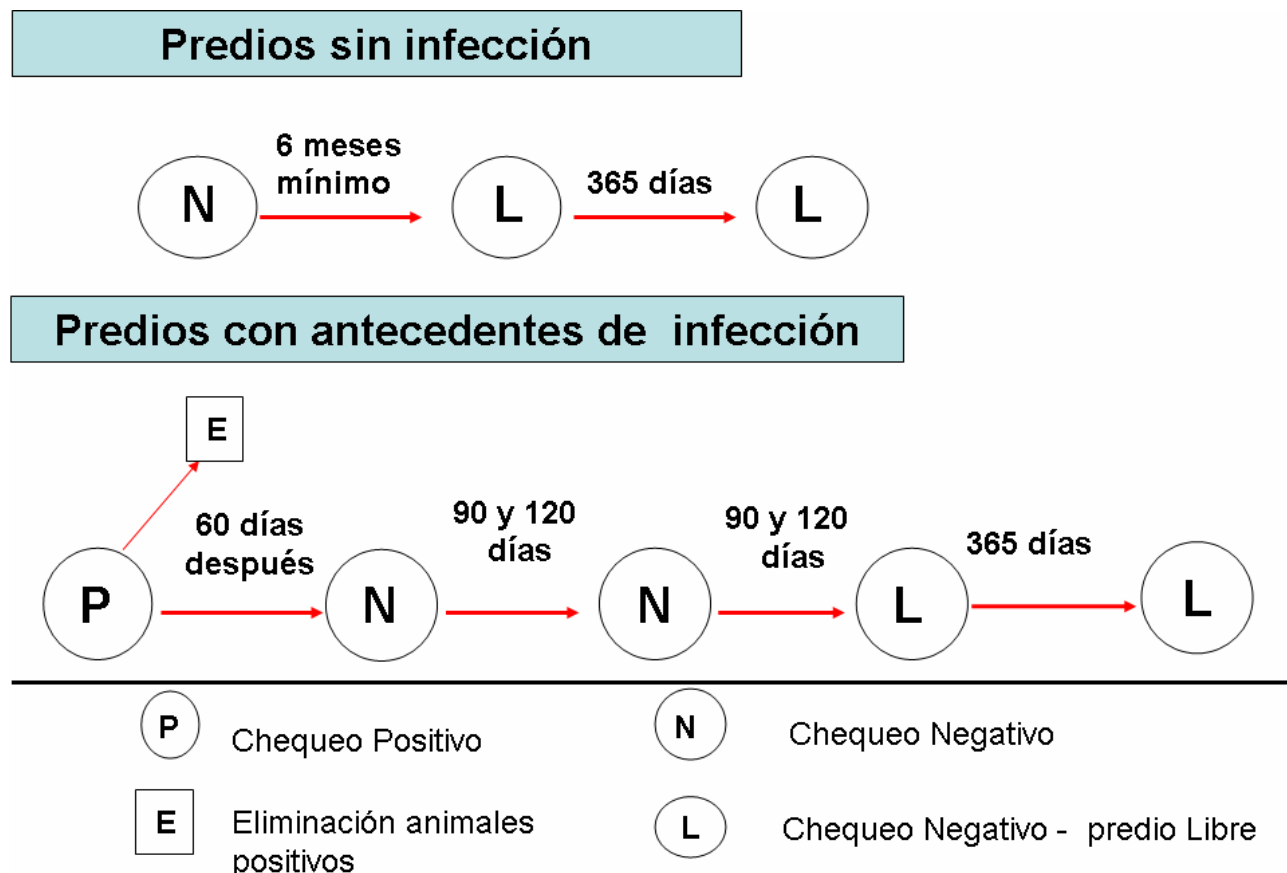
Predios sin infección

N
6 meses mínimo
L
365 días
L

Predios con antecedentes de infección

E
P
60 días después
N
90 y 120 días
N
90 y 120 días
L
365 días
L

P Chequeo Positivo
N Chequeo Negativo
E Eliminación animales positivos
L Chequeo Negativo - predio Libre